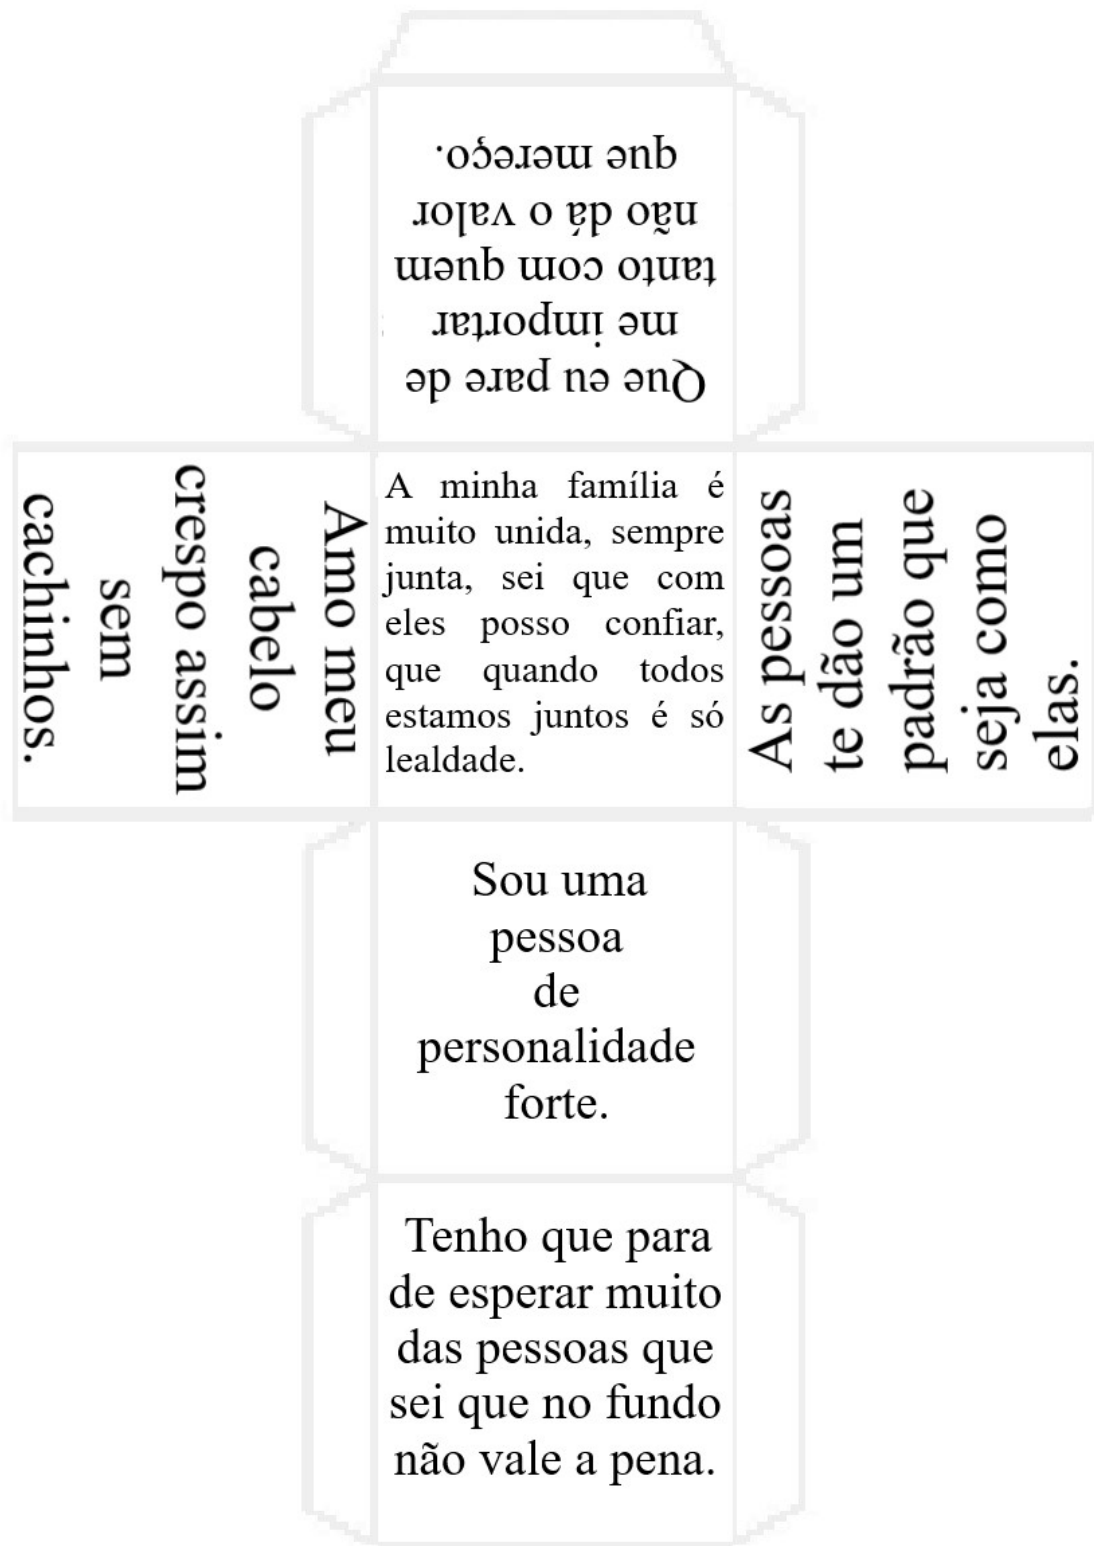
Que eu pare de me importar tanto com quem não dá o valor que mereço.

Amo meu cabelo crespo assim sem cachinhos.

A minha família é muito unida, sempre junta, sei que com eles posso confiar, que quando todos estamos juntos é só lealdade.

As pessoas te dão um padrão que seja como elas.

Sou uma pessoa de personalidade forte.

Tenho que para de esperar muito das pessoas que sei que no fundo não vale a pena.